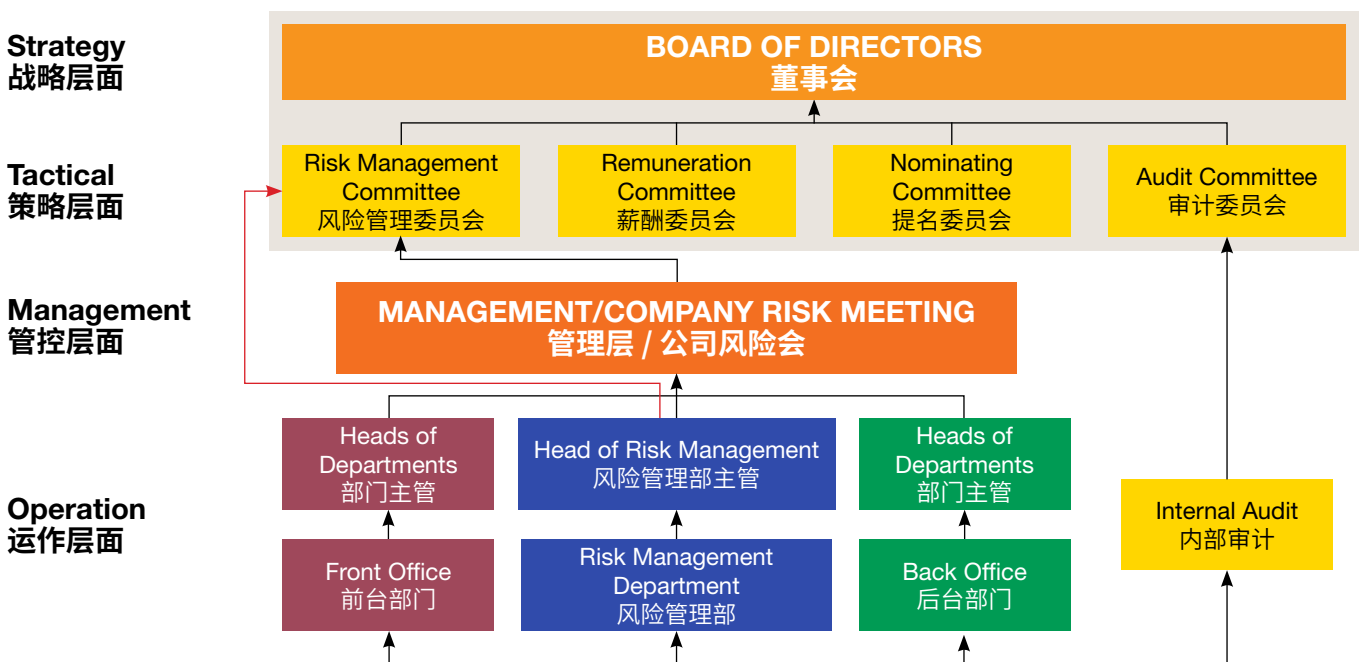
Strategy
战略层面

BOARD OF DIRECTORS
董事会

Tactical
策略层面

Risk Management Committee
风险管理委员会

Remuneration Committee
薪酬委员会

Nominating Committee
提名委员会

Audit Committee
审计委员会

Management
管控层面

MANAGEMENT/COMPANY RISK MEETING
管理层 / 公司风险会

Operation
运作层面

Heads of Departments
部门主管

Head of Risk Management
风险管理部主管

Heads of Departments
部门主管

Internal Audit
内部审计

Front Office
前台部门

Risk Management Department
风险管理部

Back Office
后台部门